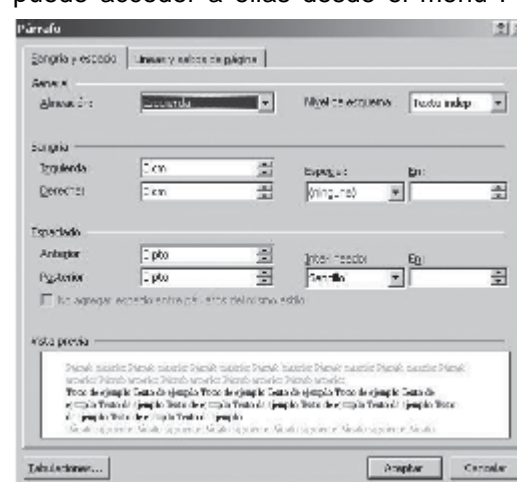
puede acceder a ellas desde el menú F

Párrafo

Sangría y espacio | Líneas y saltos de página

General
Alineación: Izquierda
Nivel de esquema: Texto indep

Sangría
Izquierda: 0 cm
Derecha: 0 cm
Especial: (ninguna)
En:

Espaciado
Anterior: 0 pto
Posterior: 0 pto
Interlineado: Sencillo
En:

No agregar espacio entre párrafos del mismo estilo

Vista previa

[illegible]
Texto de ejemplo Texto de ejemplo Texto de ejemplo Texto de ejemplo Texto de ejemplo Texto de ejemplo Texto de ejemplo Texto de ejemplo Texto de ejemplo Texto de ejemplo Texto de ejemplo Texto de ejemplo Texto de ejemplo
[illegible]

Tabulaciones... | Aceptar | Cancelar